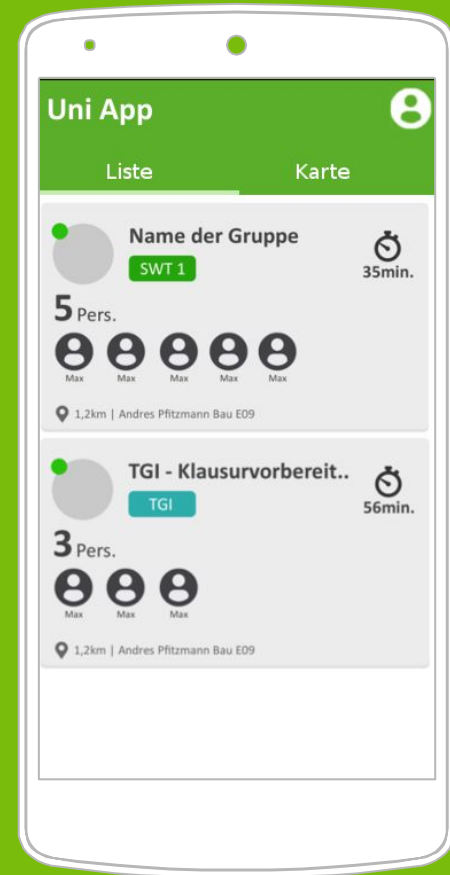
Uni App

Liste

Karte

Name der Gruppe

SWT 1

35min.

5 Pers.

Max Max Max Max Max

1,2km | Andres Pfitzmann Bau E09

TGI - Klausurvorbereit..

TGI

56min.

3 Pers.

Max Max Max

1,2km | Andres Pfitzmann Bau E09